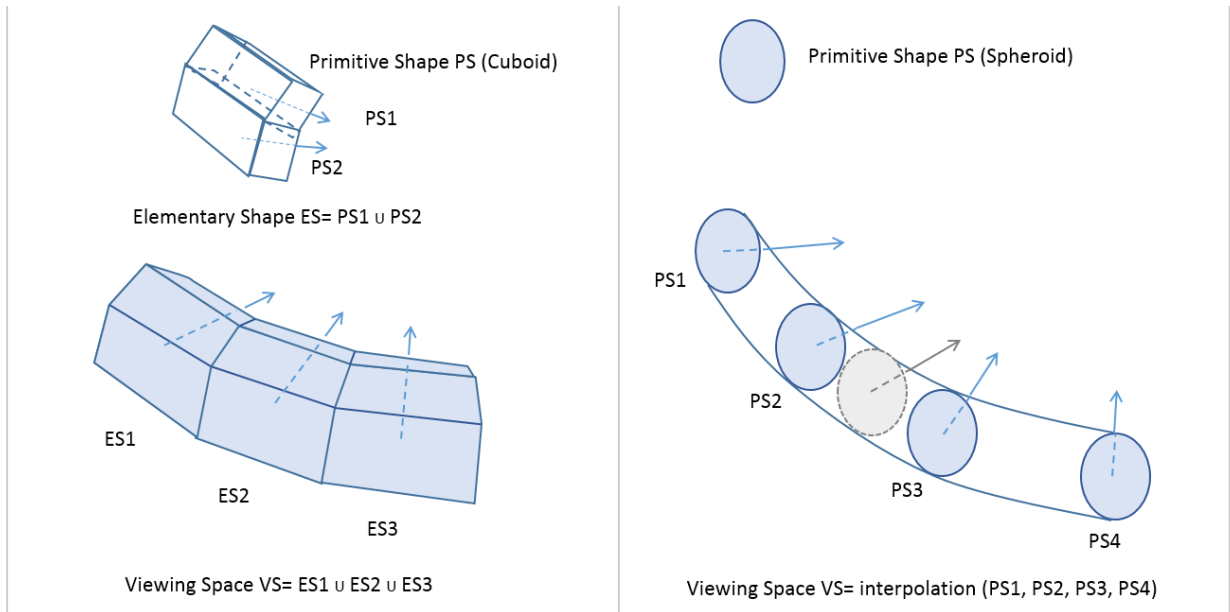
Primitive Shape PS (Cuboid)

PS1

PS2

Elementary Shape ES= PS1 ∪ PS2

ES1

ES2

ES3

Viewing Space VS= ES1 ∪ ES2 ∪ ES3

Primitive Shape PS (Spheroid)

PS1

PS2

PS3

PS4

Viewing Space VS= interpolation (PS1, PS2, PS3, PS4)